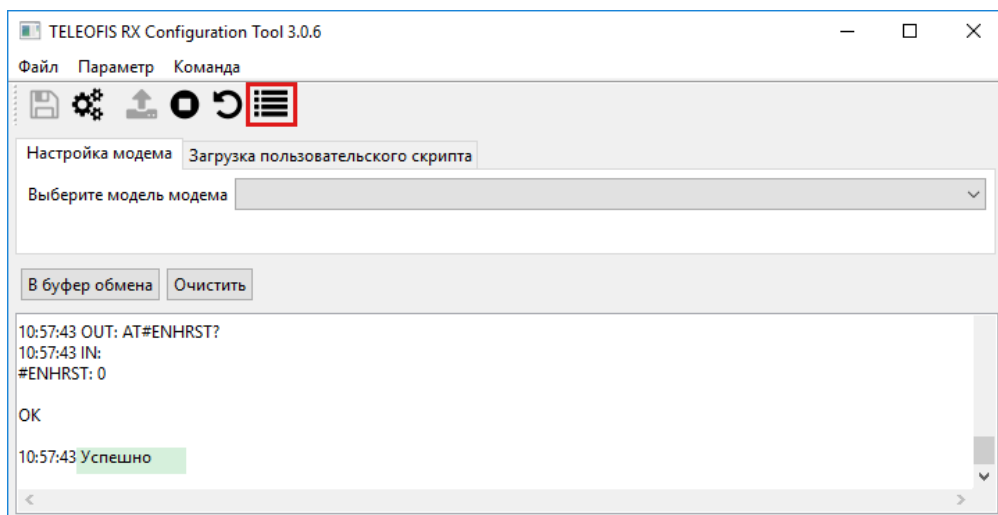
TELEOFIS RX Configuration Tool 3.0.6

Файл Параметр Команда

Настройка модема | Загрузка пользовательского скрипта

Выберите модель модема

В буфер обмена | Очистить

10:57:43 OUT: AT#ENHRST?
10:57:43 IN:
#ENHRST: 0

OK

10:57:43 Успешно